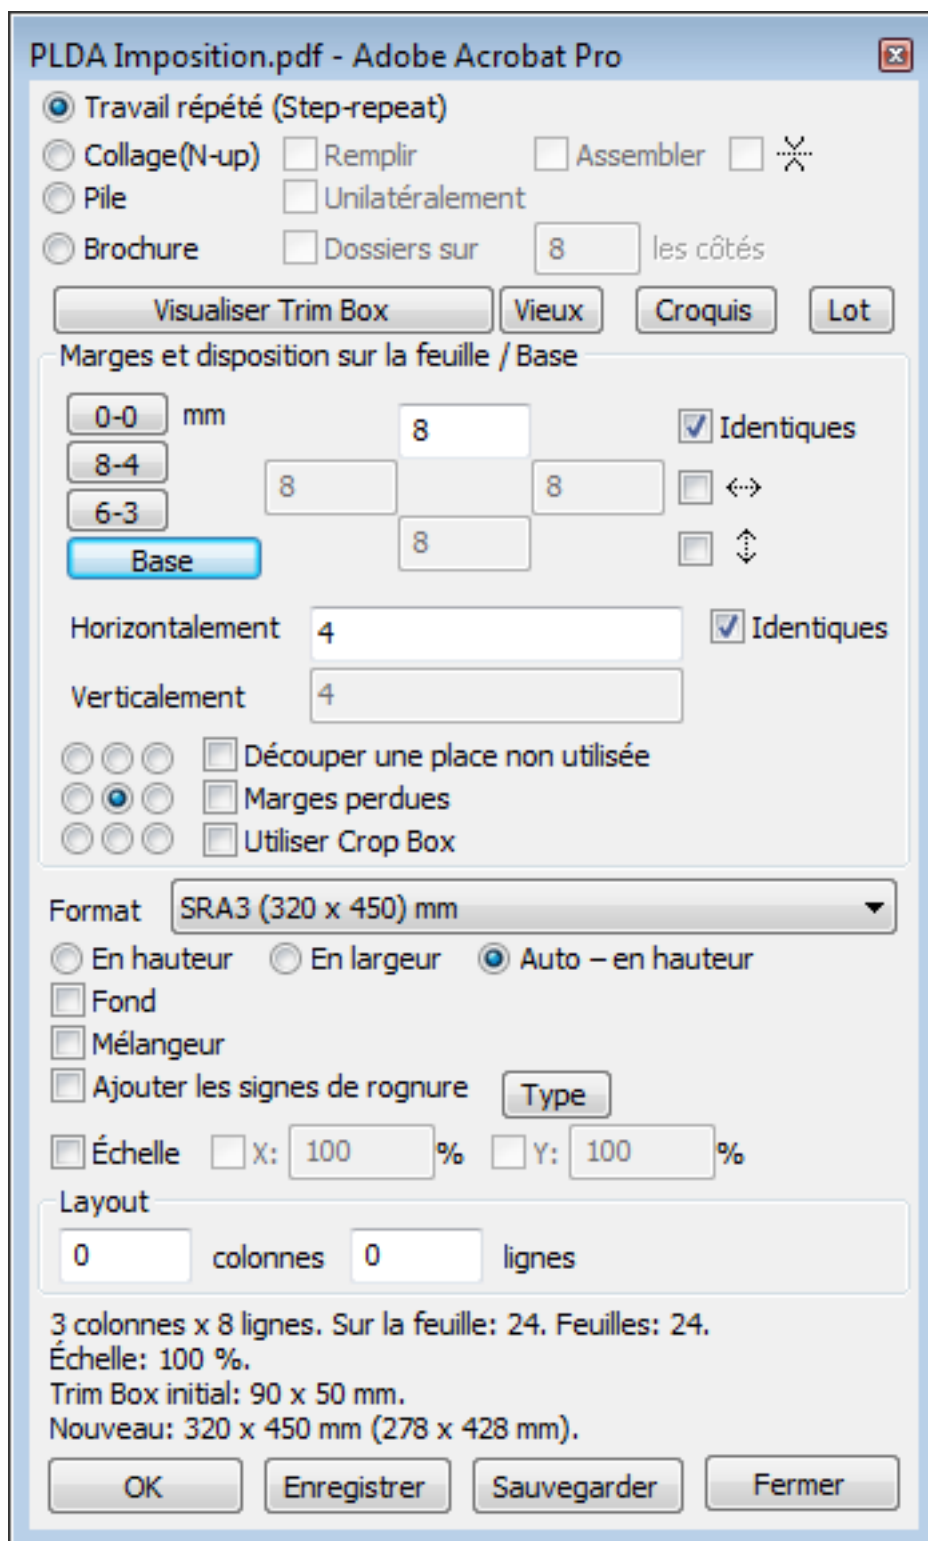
PLDA Imposition.pdf - Adobe Acrobat Pro

Travail répété (Step-repeat)
Collage(N-up) Remplir Assembler
Pile Unilatéralement
Brochure Dossiers sur 8 les côtés

Visualiser Trim Box Vieux Croquis Lot

Marges et disposition sur la feuille / Base
0-0 mm
8-4
6-3
Base
8
8 8
8
Identiques

Horizontalement 4 Identiques
Verticalement 4

Découper une place non utilisée
Marges perdues
Utiliser Crop Box

Format SRA3 (320 x 450) mm
En hauteur En largeur Auto – en hauteur
Fond
Mélangeur
Ajouter les signes de rognure Type
Échelle X: 100 % Y: 100 %

Layout
0 colonnes 0 lignes

3 colonnes x 8 lignes. Sur la feuille: 24. Feuilles: 24.
Échelle: 100 %.
Trim Box initial: 90 x 50 mm.
Nouveau: 320 x 450 mm (278 x 428 mm).

OK Enregistrer Sauvegarder Fermer